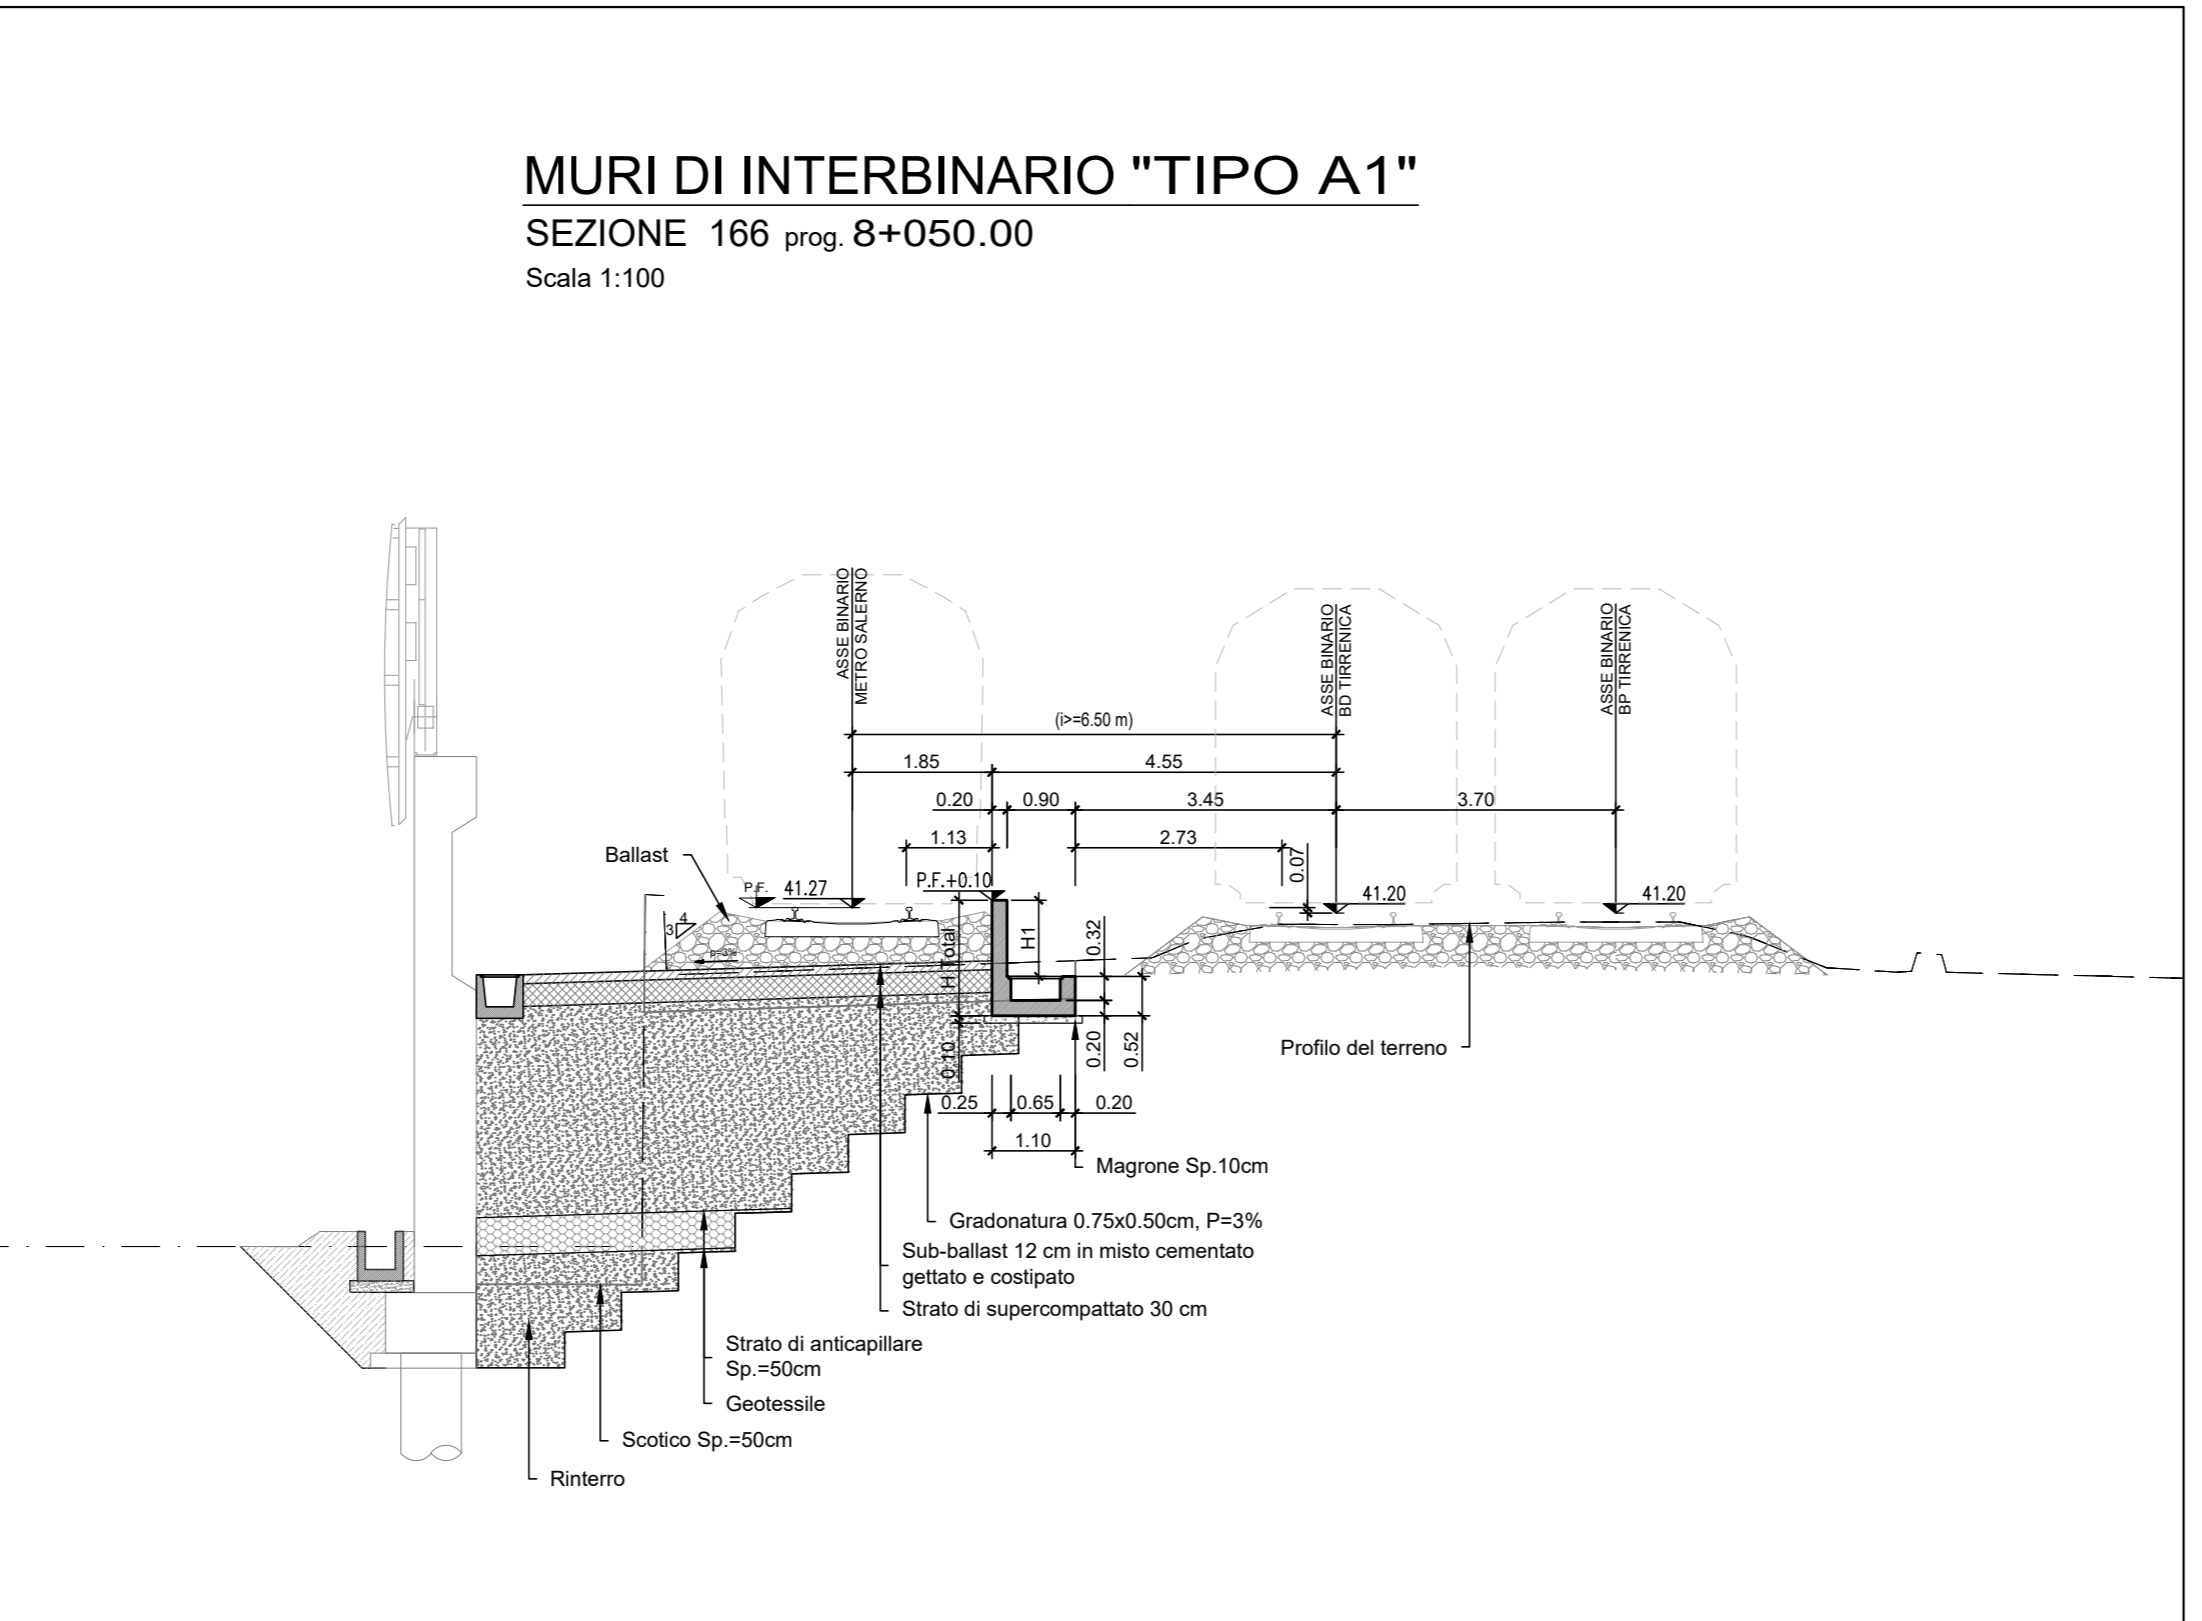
MURI DI INTERBINARIO "TIPO A1"

SEZIONE 166 prog. 8+050.00

Scala 1:100

ASSE BINARIO METRO SALERNO

ASSE BINARIO BD TIRRENICA

ASSE BINARIO BP TIRRENICA

(i>=6.50 m)

1.85

4.55

0.20

0.90

3.45

3.70

1.13

2.73

0.07

Ballast

P.F.

41.27

P.F.+0.10

41.20

41.20

4

3

H1

H1 Total

0.32

0.20

0.52

0.10

0.25

0.65

0.20

1.10

Profilo del terreno

Magrone Sp.10cm

Gradonatura 0.75x0.50cm, P=3%

Sub-ballast 12 cm in misto cementato gettato e costipato

Strato di supercompattato 30 cm

Strato di anticapillare Sp.=50cm

Geotessile

Scotico Sp.=50cm

Rinterro